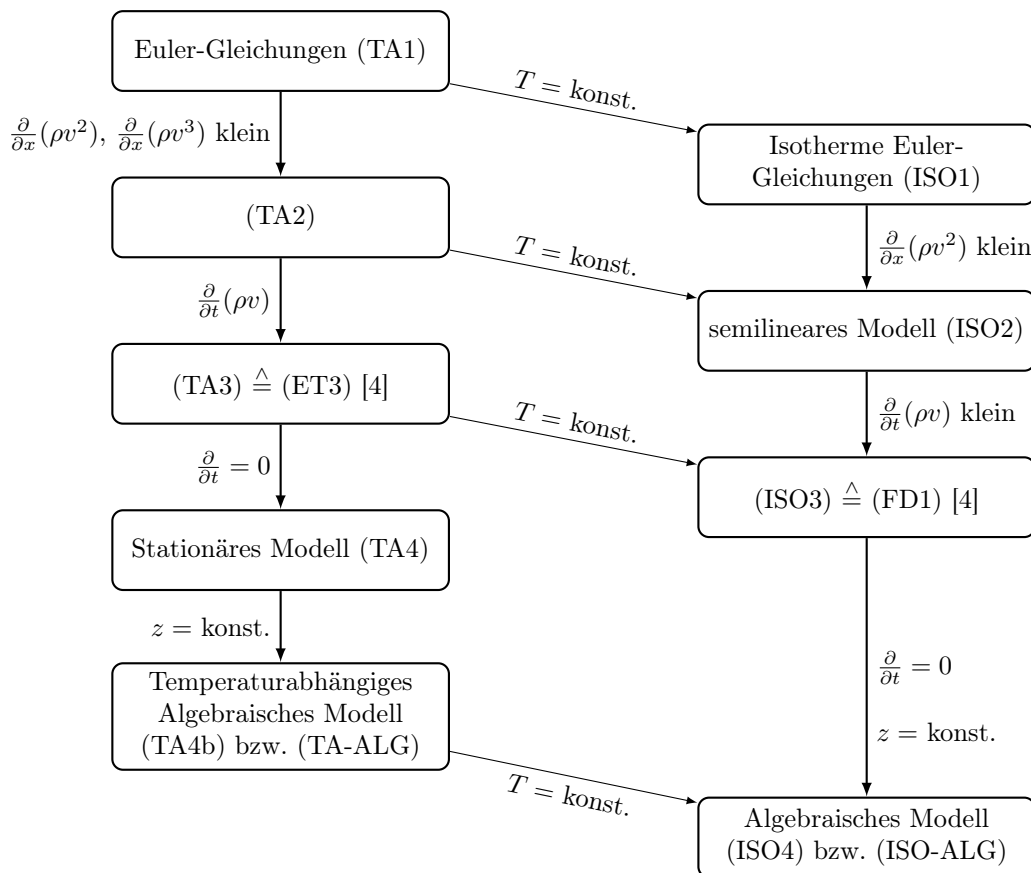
Euler-Gleichungen (TA1)

$T = \text{konst.}$

$\frac{\partial}{\partial x}(\rho v^2)$, $\frac{\partial}{\partial x}(\rho v^3)$ klein

Isotherme Euler-Gleichungen (ISO1)

(TA2)

$\frac{\partial}{\partial x}(\rho v^2)$ klein

$T = \text{konst.}$

$\frac{\partial}{\partial t}(\rho v)$

semilineares Modell (ISO2)

(TA3) $\hat{=}$ (ET3) [4]

$\frac{\partial}{\partial t}(\rho v)$ klein

$T = \text{konst.}$

$\frac{\partial}{\partial t} = 0$

(ISO3) $\hat{=}$ (FD1) [4]

Stationäres Modell (TA4)

$z = \text{konst.}$

Temperaturabhängiges Algebraisches Modell (TA4b) bzw. (TA-ALG)

$\frac{\partial}{\partial t} = 0$

$z = \text{konst.}$

$T = \text{konst.}$

Algebraisches Modell (ISO4) bzw. (ISO-ALG)